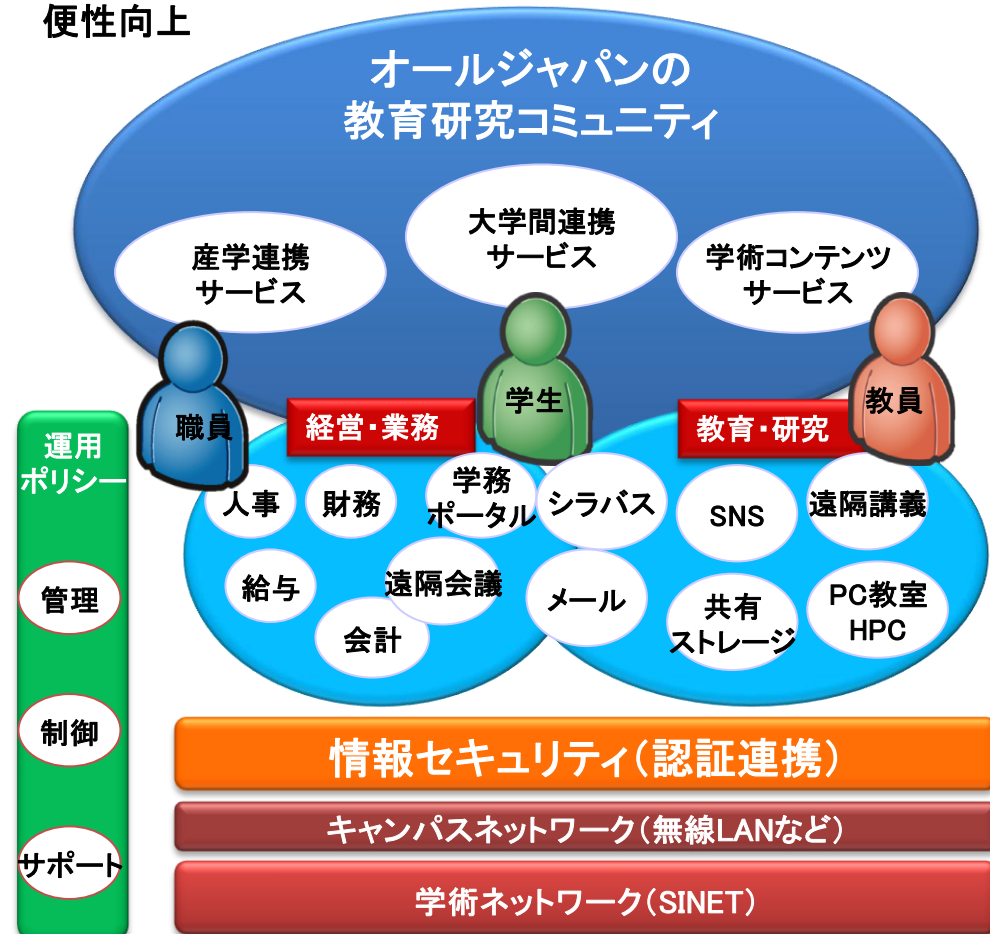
便性向上

オールジャパンの
教育研究コミュニティ

産学連携
サービス

大学間連携
サービス

学術コンテンツ
サービス

職員

学生

教員

経営・業務

教育・研究

運用
ポリシー

管理

制御

サポート

人事

財務

学務
ポータル

シラバス

SNS

遠隔講義

給与

遠隔会議

メール

共有
ストレージ

PC教室
HPC

会計

情報セキュリティ（認証連携）

キャンパスネットワーク（無線LANなど）

学術ネットワーク（SINET）